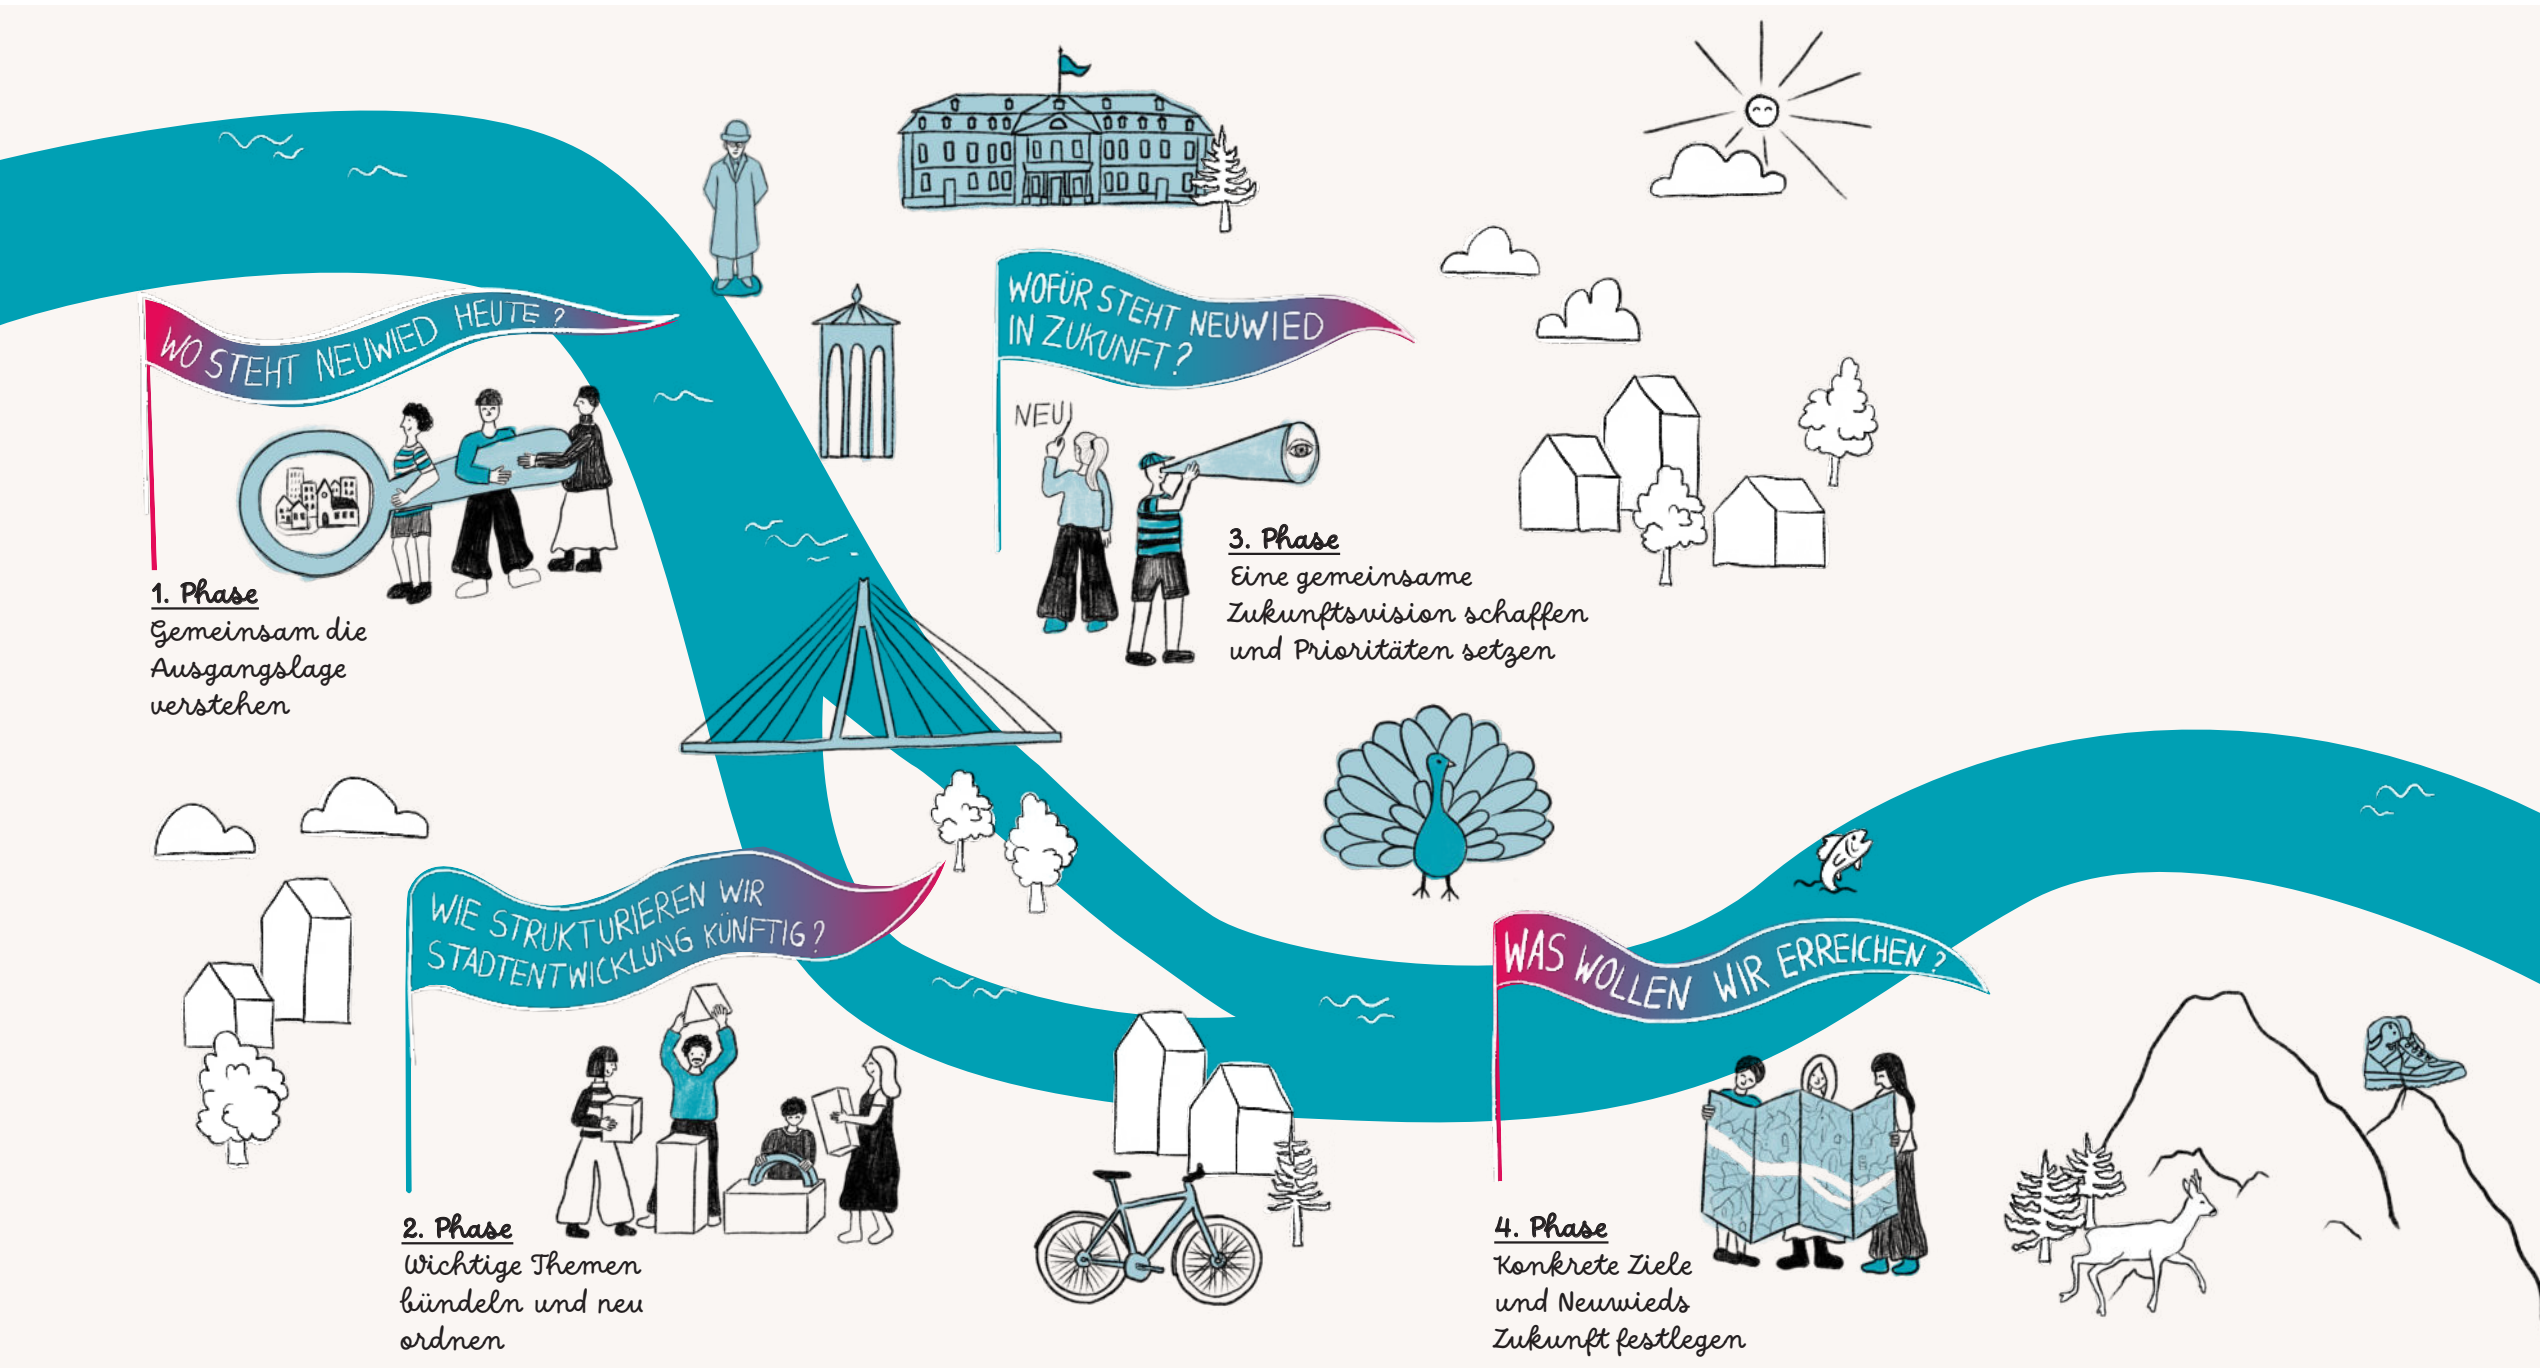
WO STEHT NEUWIED HEUTE ?

1. Phase
Gemeinsam die Ausgangslage verstehen

WOFÜR STEHT NEUWIED IN ZUKUNFT ?

NEU!

3. Phase
Eine gemeinsame Zukunftsvision schaffen und Prioritäten setzen

WIE STRUKTURIEREN WIR STADTENTWICKLUNG KÜNFTIG ?

2. Phase
Wichtige Themen bündeln und neu ordnen

WAS WOLLEN WIR ERREICHEN ?

4. Phase
Konkrete Ziele und Neuwieds Zukunft festlegen